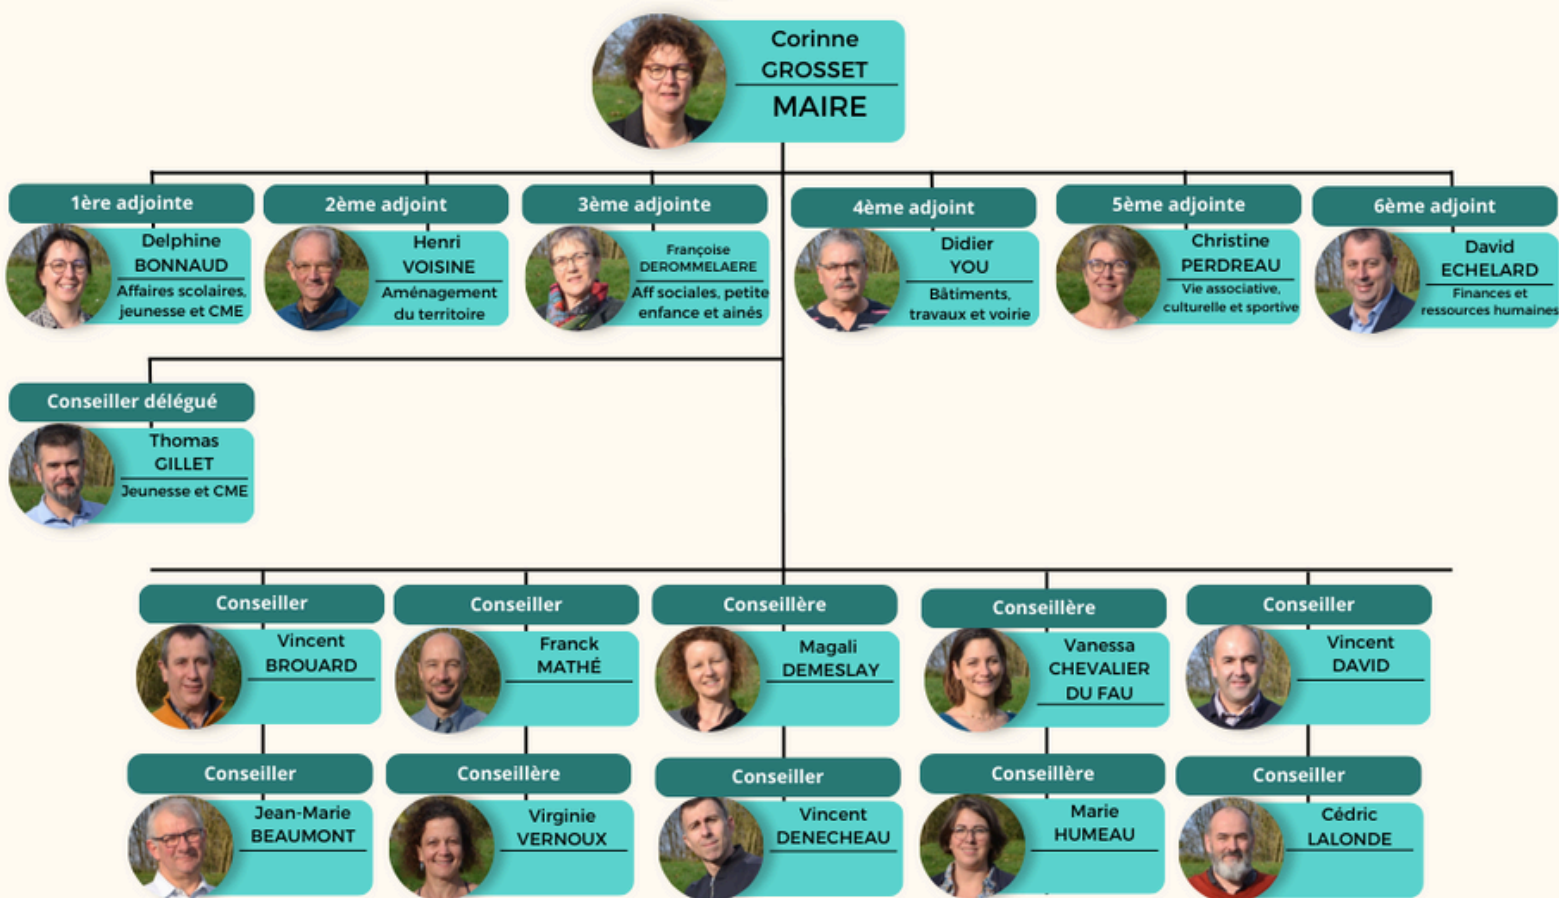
Corinne GROSSET
MAIRE

1ère adjointe
Delphine BONNAUD
Affaires scolaires, jeunesse et CME

2ème adjoint
Henri VOISINE
Aménagement du territoire

3ème adjointe
Françoise DEROMMELAERE
Aff sociales, petite enfance et ainés

4ème adjoint
Didier YOU
Bâtiments, travaux et voirie

5ème adjointe
Christine PERDREAU
Vie associative, culturelle et sportive

6ème adjoint
David ECHELARD
Finances et ressources humaines

Conseiller délégué
Thomas GILLET
Jeunesse et CME

Conseiller
Vincent BROUARD

Conseiller
Franck MATHÉ

Conseillère
Magali DEMESLAY

Conseillère
Vanessa CHEVALIER DU FAU

Conseiller
Vincent DAVID

Conseiller
Jean-Marie BEAUMONT

Conseillère
Virginie VERNOUX

Conseiller
Vincent DENECHEAU

Conseillère
Marie HUMEAU

Conseiller
Cédric LALONDE